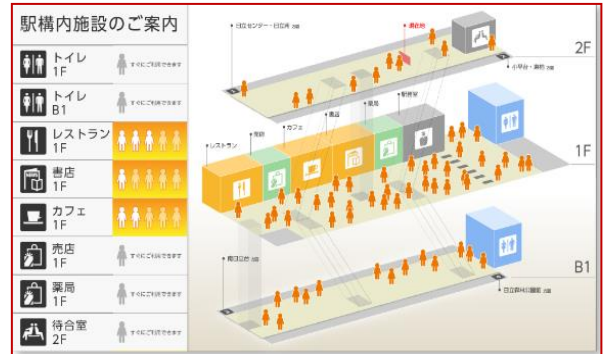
駅構内施設のご案内

トイレ 1F
すぐにご利用できます

トイレ B1
すぐにご利用できます

レストラン 1F

書店 1F

カフェ 1F

売店 1F
すぐにご利用できます

薬局 1F
すぐにご利用できます

待合室 2F
すぐにご利用できます

日立センター・日立方 方面
待合室
小平台・東町 方面
2F
レストラン
売店
カフェ
書店
薬局
観光案内
1F
南口広場 方面
日立市中央通 方面
B1